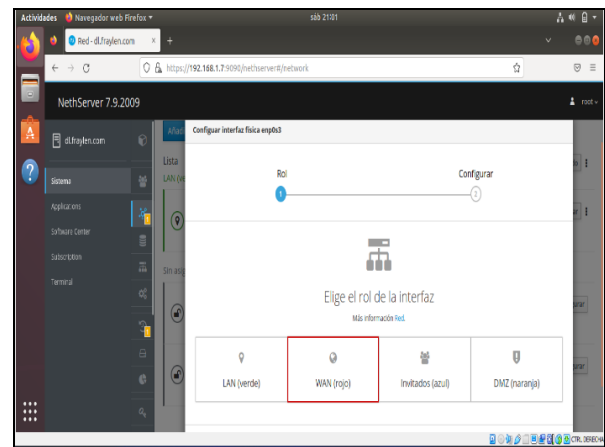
Actividades Navegador web Firefox ▾ sáb 21:01

Red - dl.fraylen.com ×

https://192.168.1.7:9090/nethserver#/network

NethServer 7.9.2009

root

dl.fraylen.com

Sistema

Applications

Software Center

Subscription

Terminal

Añad

Lista

LAN (ver

Sin asig

Configurar interfaz física enp0s3

Rol

Configurar

1

2

Elige el rol de la interfaz

Más información Red.

LAN (verde)

WAN (rojo)

Invitados (azul)

DMZ (naranja)

urar

urar

CTRL DERECHA